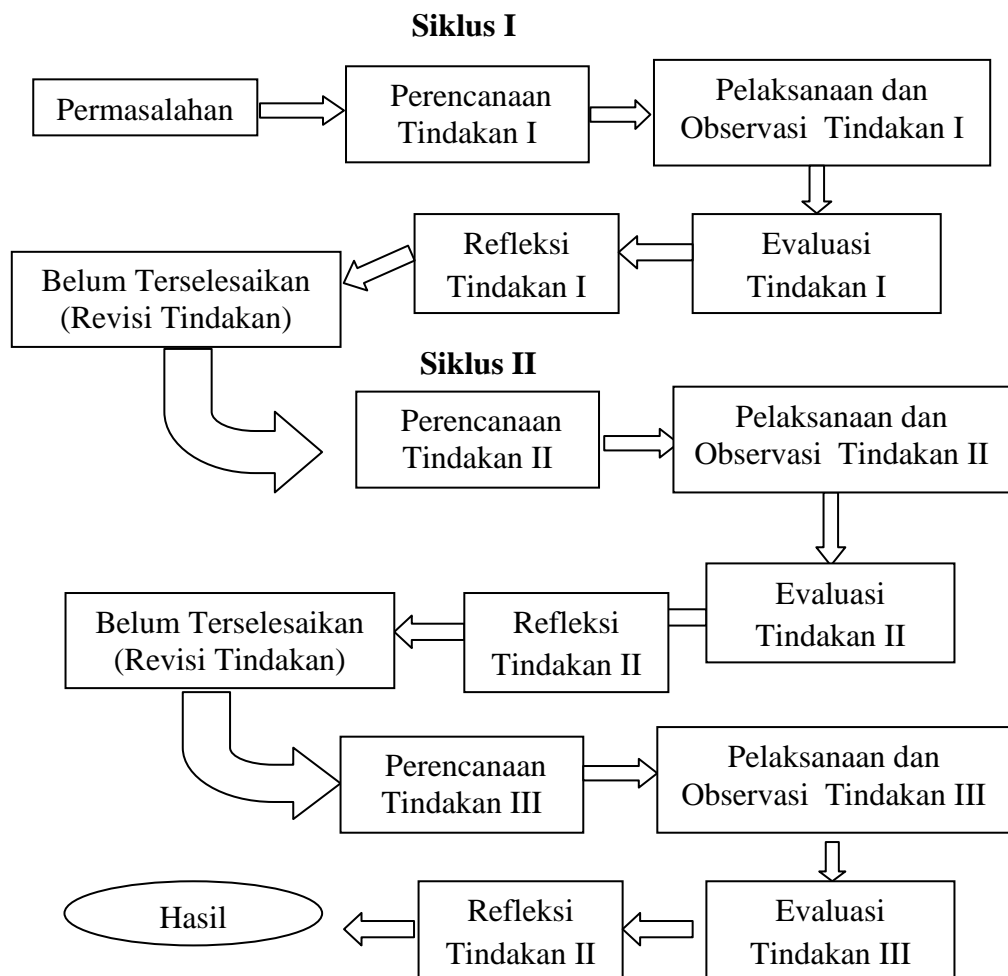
Siklus I

Permasalahan

Perencanaan Tindakan I

Pelaksanaan dan Observasi Tindakan I

Evaluasi Tindakan I

Refleksi Tindakan I

Belum Terselesaikan (Revisi Tindakan)

Siklus II

Perencanaan Tindakan II

Pelaksanaan dan Observasi Tindakan II

Evaluasi Tindakan II

Refleksi Tindakan II

Belum Terselesaikan (Revisi Tindakan)

Perencanaan Tindakan III

Pelaksanaan dan Observasi Tindakan III

Evaluasi Tindakan III

Refleksi Tindakan II

Hasil